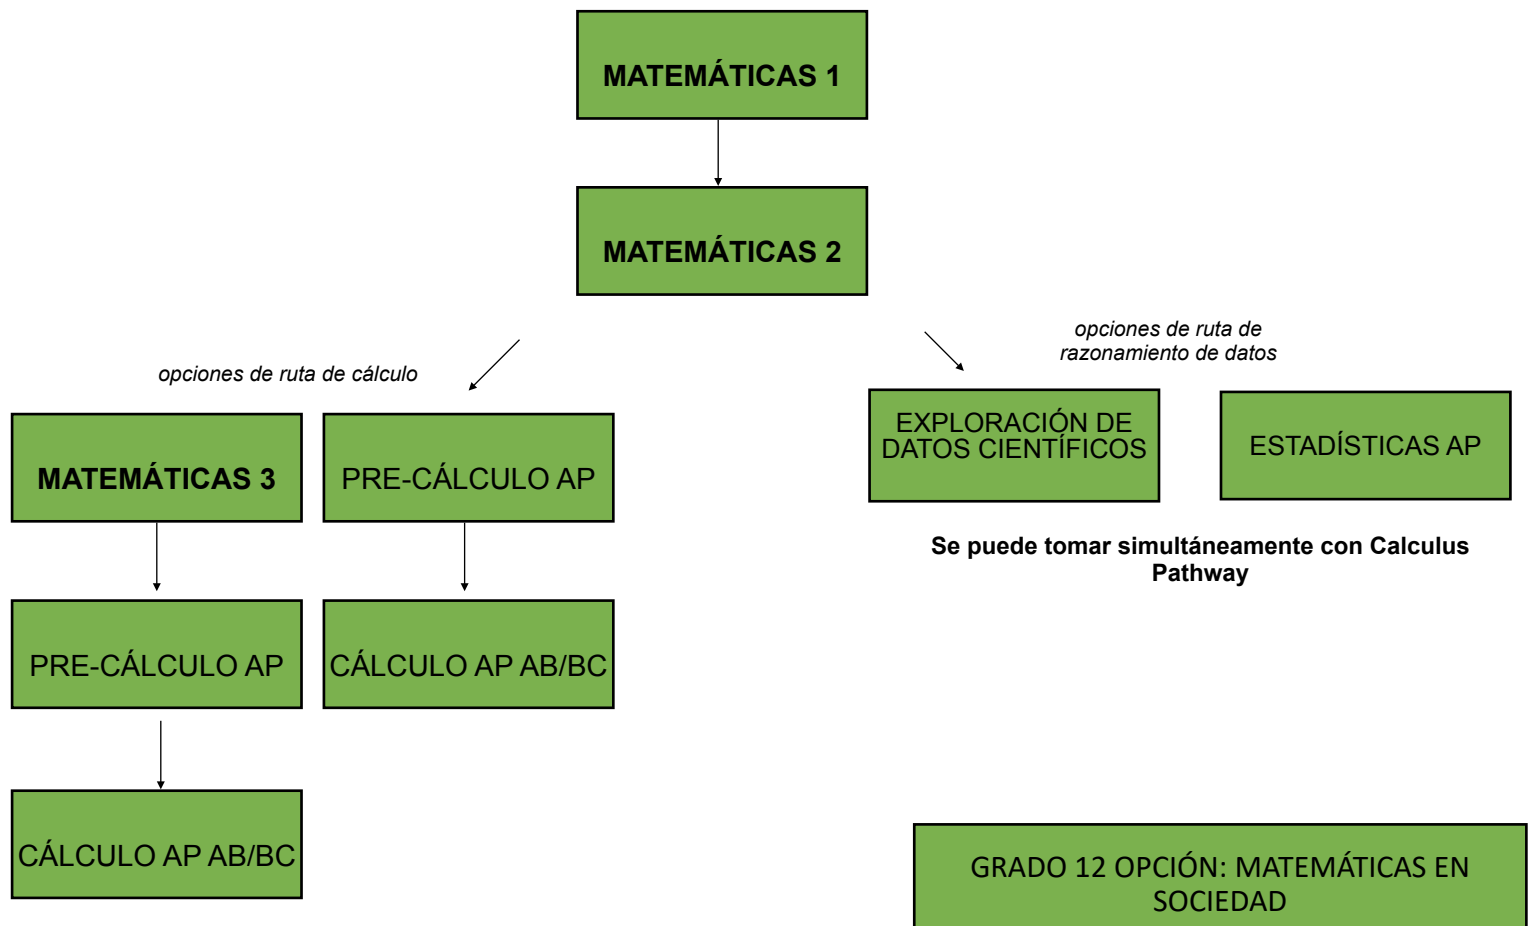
MATEMÁTICAS 1

MATEMÁTICAS 2

opciones de ruta de cálculo

opciones de ruta de razonamiento de datos

MATEMÁTICAS 3

PRE-CÁLCULO AP

EXPLORACIÓN DE DATOS CIENTÍFICOS

ESTADÍSTICAS AP

Se puede tomar simultáneamente con Calculus Pathway

PRE-CÁLCULO AP

CÁLCULO AP AB/BC

CÁLCULO AP AB/BC

GRADO 12 OPCIÓN: MATEMÁTICAS EN SOCIEDAD